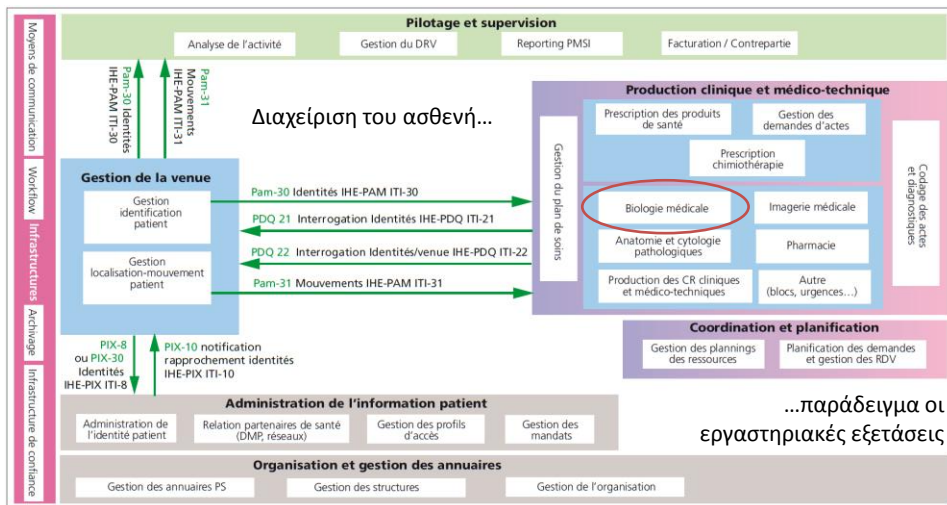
Moyens de communication
Workflow
Infrastructures
Archivage
Infrastructure de confiance

Pilotage et supervision
Analyse de l'activité
Gestion du DRV
Reporting PMSI
Facturation / Contrepartie

Pam-30 Identités IHE-PAM ITI-30
Pam-31 Mouvements IHE-PAM ITI-31

Διαχείριση του ασθενή…

Gestion de la venue
Gestion identification patient
Gestion localisation-mouvement patient

Pam-30 Identités IHE-PAM ITI-30
PDQ 21 Interrogation Identités IHE-PDQ ITI-21
PDQ 22 Interrogation Identités/venue IHE-PDQ ITI-22
Pam-31 Mouvements IHE-PAM ITI-31

Production clinique et médico-technique
Gestion du plan de soins
Prescription des produits de santé
Gestion des demandes d'actes
Prescription chimiothérapie
Biologie médicale
Imagerie médicale
Anatomie et cytologie pathologiques
Pharmacie
Production des CR cliniques et médico-techniques
Autre (blocs, urgences…)
Codage des actes et diagnostiques

Coordination et planification
Gestion des plannings des ressources
Planification des demandes et gestion des RDV

PIX-8 ou PIX-30 Identités IHE-PIX ITI-8
PIX-10 notification rapprochement identités IHE-PIX ITI-10

Administration de l'information patient
Administration de l'identité patient
Relation partenaires de santé (DMP, réseaux)
Gestion des profils d'accès
Gestion des mandats

…παράδειγμα οι εργαστηριακές εξετάσεις

Organisation et gestion des annuaires
Gestion des annuaires PS
Gestion des structures
Gestion de l'organisation